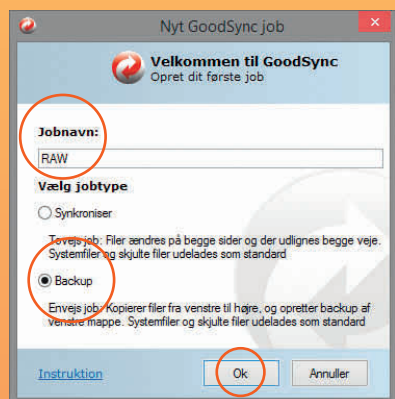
Nyt GoodSync job

Velkommen til GoodSync
Opret dit første job

Jobnavn:

RAW

Vælg jobtype

Synkroniser

Tovejs job: Filer ændres på begge sider og der udlignes begge veje. Systemfiler og skjulte filer udelades som standard

Backup

Envejs job: Kopierer filer fra venstre til højre, og opretter backup af venstre mappe. Systemfiler og skjulte filer udelades som standard

Instruktion

Ok

Annuller